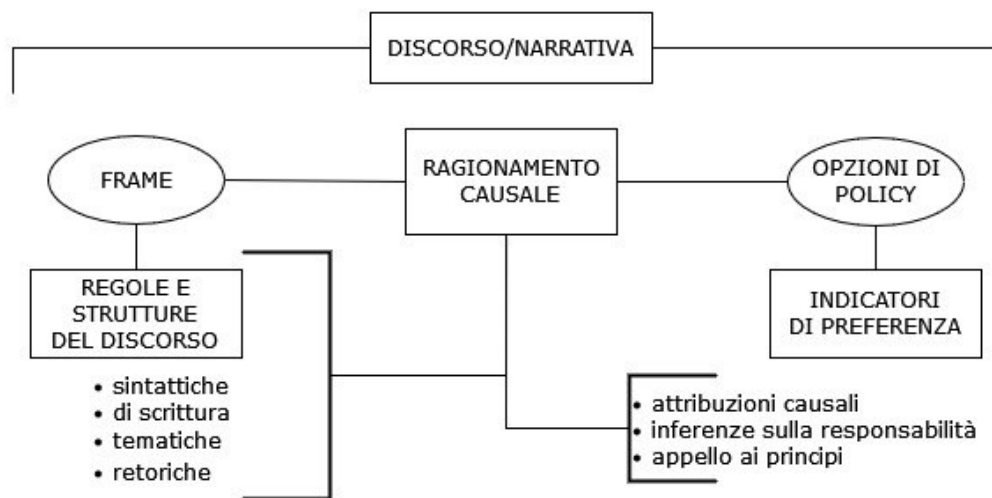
DISCORSO/NARRATIVA

FRAME

RAGIONAMENTO CAUSALE

OPZIONI DI POLICY

REGOLE E STRUTTURE DEL DISCORSO

• sintattiche
• di scrittura
• tematiche
• retoriche

INDICATORI DI PREFERENZA

• attribuzioni causali
• inferenze sulla responsabilità
• appello ai principi